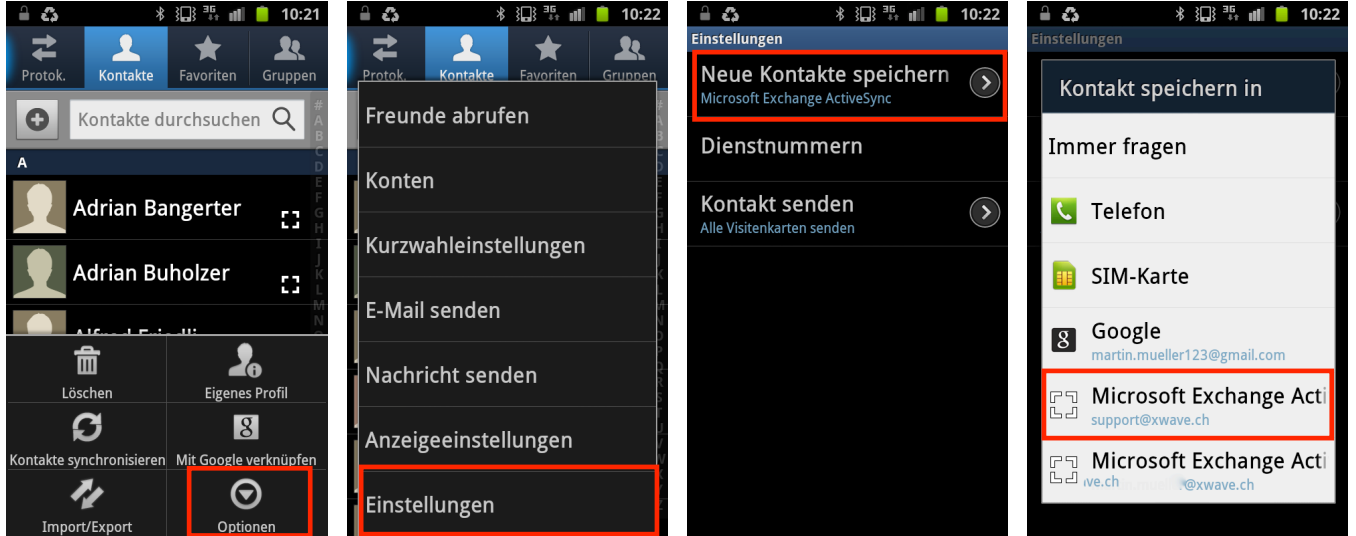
10:21

Protok. Kontakte Favoriten Gruppen

Kontakte durchsuchen

A

Adrian Bangerter

Adrian Buholzer

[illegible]

Löschen

Eigenes Profil

Kontakte synchronisieren

Mit Google verknüpfen

Import/Export

Optionen

10:22

Protok. Kontakte Favoriten Gruppen

Freunde abrufen

Konten

Kurzwahleinstellungen

E-Mail senden

Nachricht senden

Anzeigeeinstellungen

Einstellungen

10:22

Einstellungen

Neue Kontakte speichern
Microsoft Exchange ActiveSync

Dienstnummern

Kontakt senden
Alle Visitenkarten senden

10:22

Einstellungen

Kontakt speichern in

Immer fragen

Telefon

SIM-Karte

Google
martin.mueller123@gmail.com

Microsoft Exchange Acti
support@xwave.ch

Microsoft Exchange Acti
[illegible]@xwave.ch